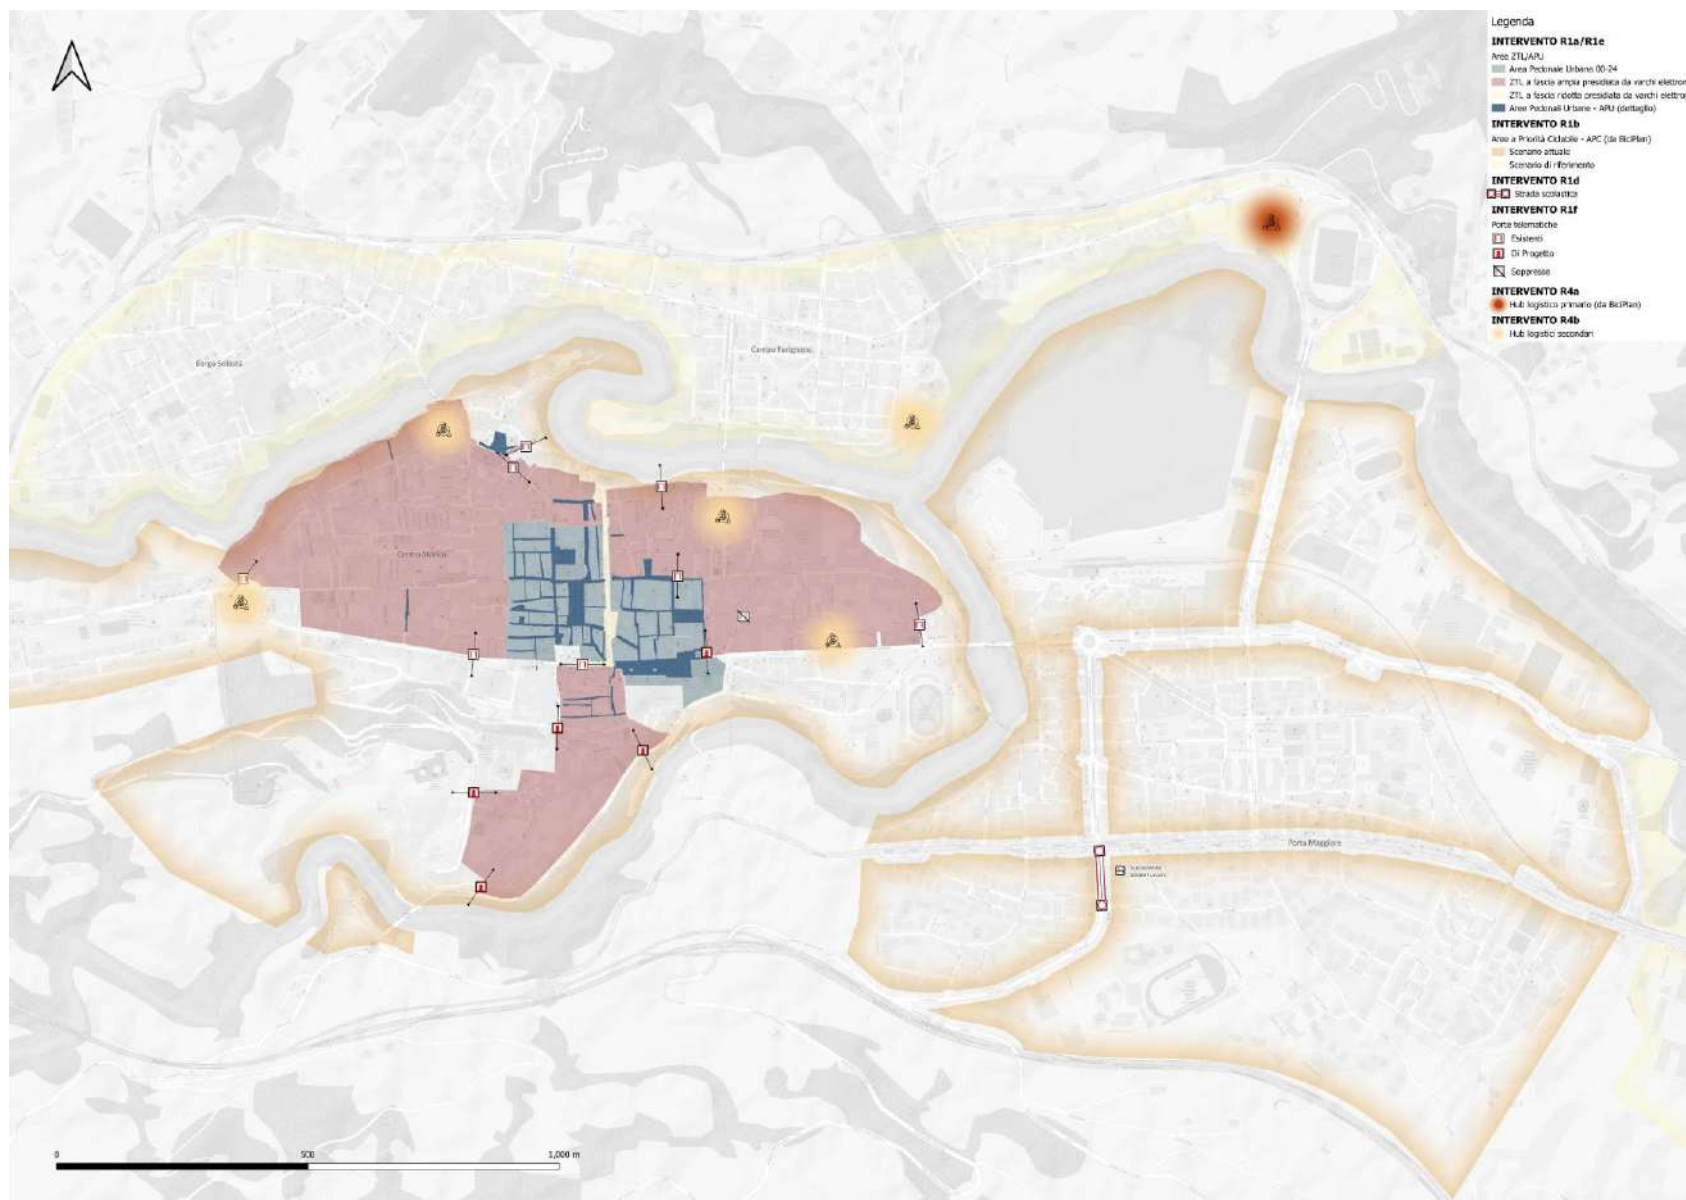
Legenda

INTERVENTO R1a/R1e

Aree ZTL/APU

Area Pedonale Urbana 00-24

ZTL a fascia ampia presidiata da varchi elettron

ZTL a fascia ridotta presidiata da varchi elettro

Aree Pedonali Urbane - APU (dettaglio)

INTERVENTO R1b

Aree a Priorità Ciclabile - APC (da BiciPlan)

Scenario attuale

Scenario di riferimento

INTERVENTO R1d

Strada scolastica

INTERVENTO R1f

Porte telematiche

Esistenti

Di Progetto

Soppresse

INTERVENTO R4a

Hub logistico primario (da BiciPlan)

INTERVENTO R4b

Hub logistici secondari

Borgo Solestà

Campo Parignano

Centro Storico

Porta Maggiore

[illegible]

0

500

1,000 m